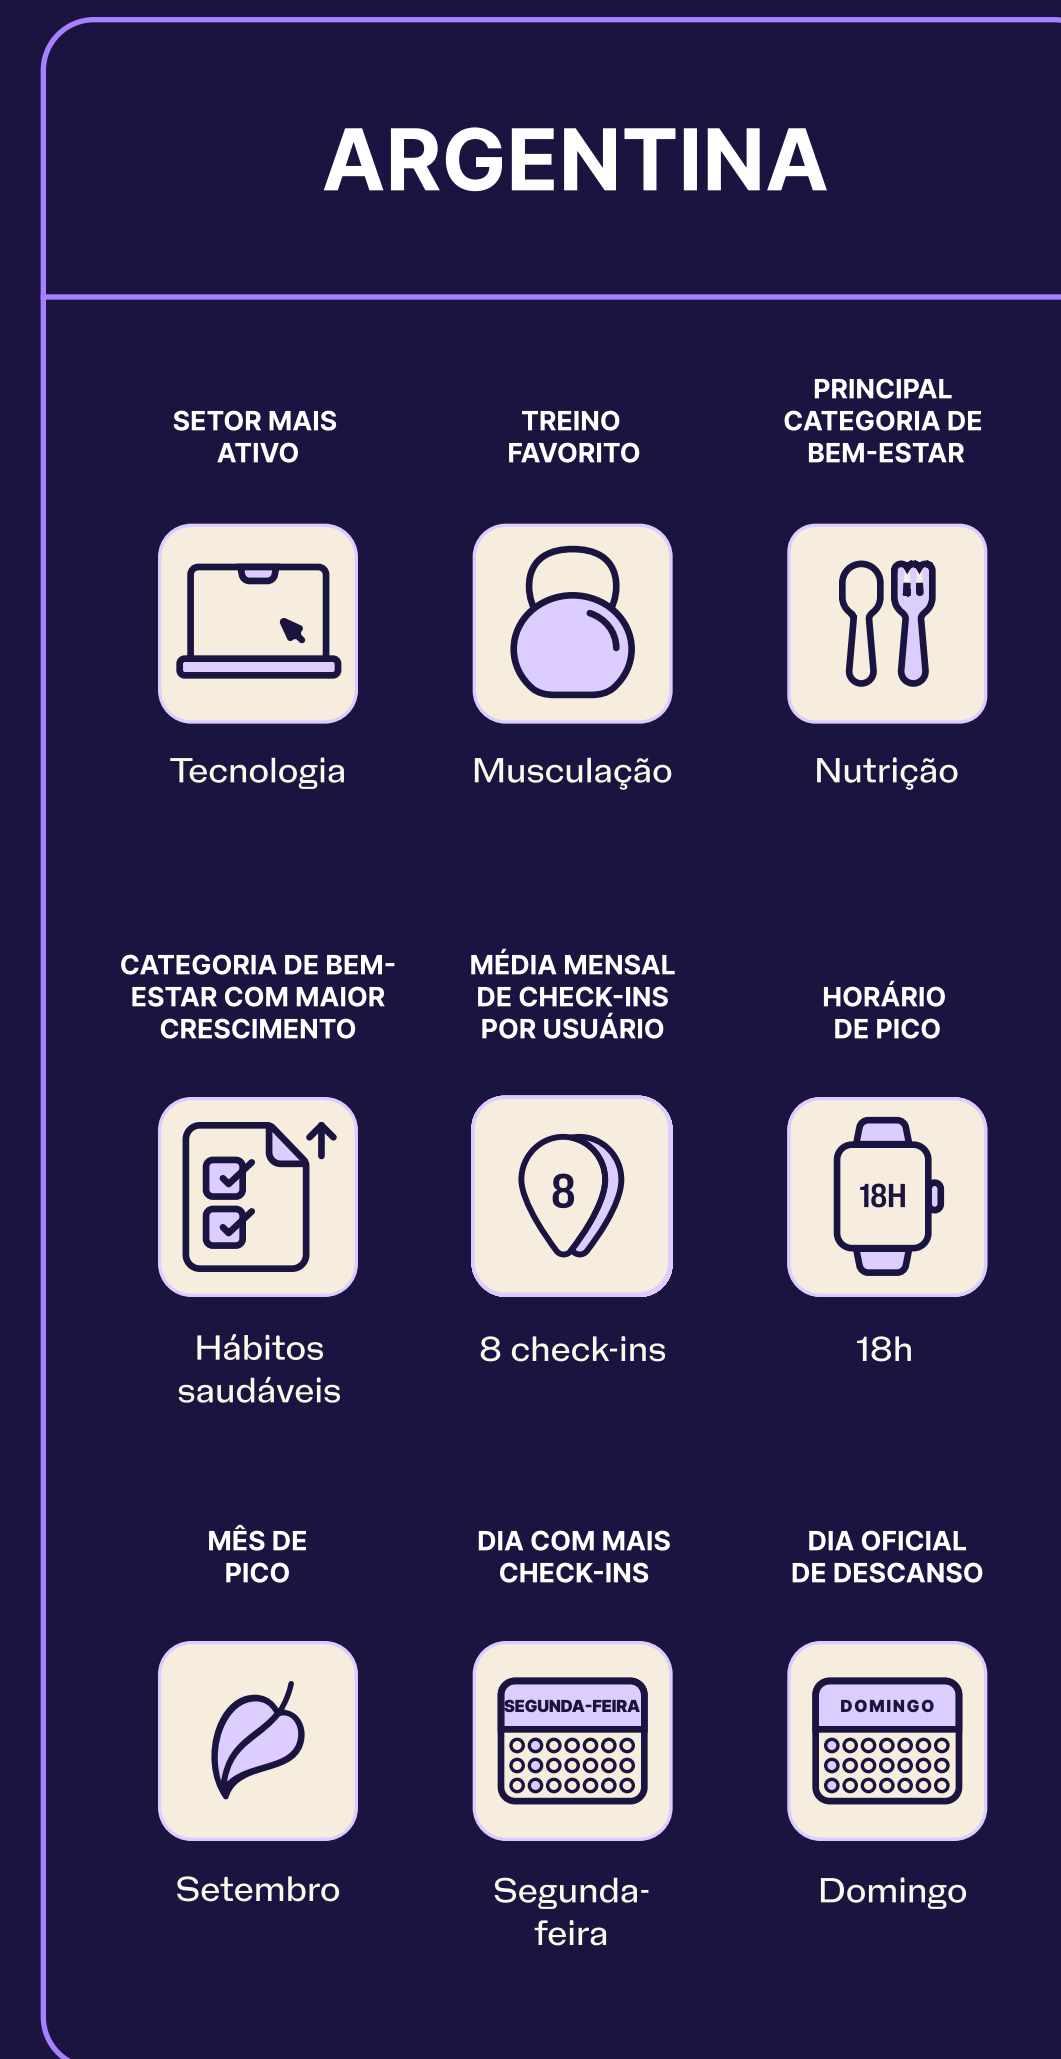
ARGENTINA

SETOR MAIS ATIVO

Tecnologia

TREINO FAVORITO

Musculação

PRINCIPAL CATEGORIA DE BEM-ESTAR

Nutrição

CATEGORIA DE BEM-ESTAR COM MAIOR CRESCIMENTO

Hábitos saudáveis

MÉDIA MENSAL DE CHECK-INS POR USUÁRIO

8

8 check-ins

HORÁRIO DE PICO

18H

18h

MÊS DE PICO

Setembro

DIA COM MAIS CHECK-INS

SEGUNDA-FEIRA

Segunda-feira

DIA OFICIAL DE DESCANSO

DOMINGO

Domingo